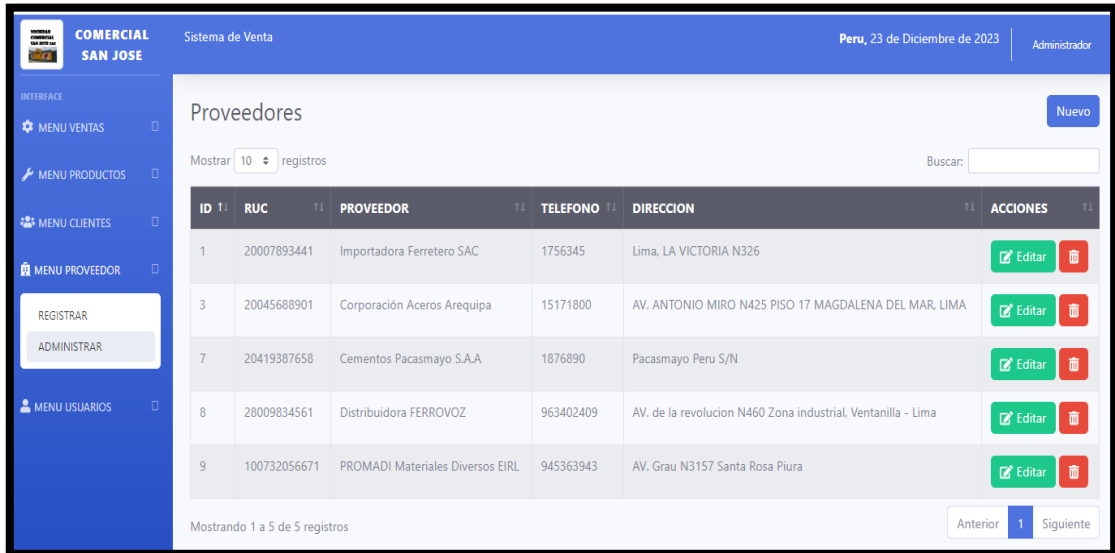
COMERCIAL SAN JOSE

Sistema de Venta

Peru, 23 de Diciembre de 2023

Administrador

INTERFACE

MENU VENTAS

MENU PRODUCTOS

MENU CLIENTES

MENU PROVEEDOR

REGISTRAR

ADMINISTRAR

MENU USUARIOS

Proveedores

Nuevo

Mostrar 10 registros

Buscar:

| ID | RUC | PROVEEDOR | TELEFONO | DIRECCION | ACCIONES |
|---|---|---|---|---|---|
| 1 | 20007893441 | Importadora Ferretero SAC | 1756345 | Lima, LA VICTORIA N326 | Editar |
| 3 | 20045688901 | Corporación Aceros Arequipa | 15171800 | AV. ANTONIO MIRO N425 PISO 17 MAGDALENA DEL MAR, LIMA | Editar |
| 7 | 20419387658 | Cementos Pacasmayo S.A.A | 1876890 | Pacasmayo Peru S/N | Editar |
| 8 | 28009834561 | Distribuidora FERROVOZ | 963402409 | AV. de la revolucion N460 Zona industrial, Ventanilla - Lima | Editar |
| 9 | 100732056671 | PROMADI Materiales Diversos EIRL | 945363943 | AV. Grau N3157 Santa Rosa Piura | Editar |

Mostrando 1 a 5 de 5 registros

Anterior 1 Siguiente